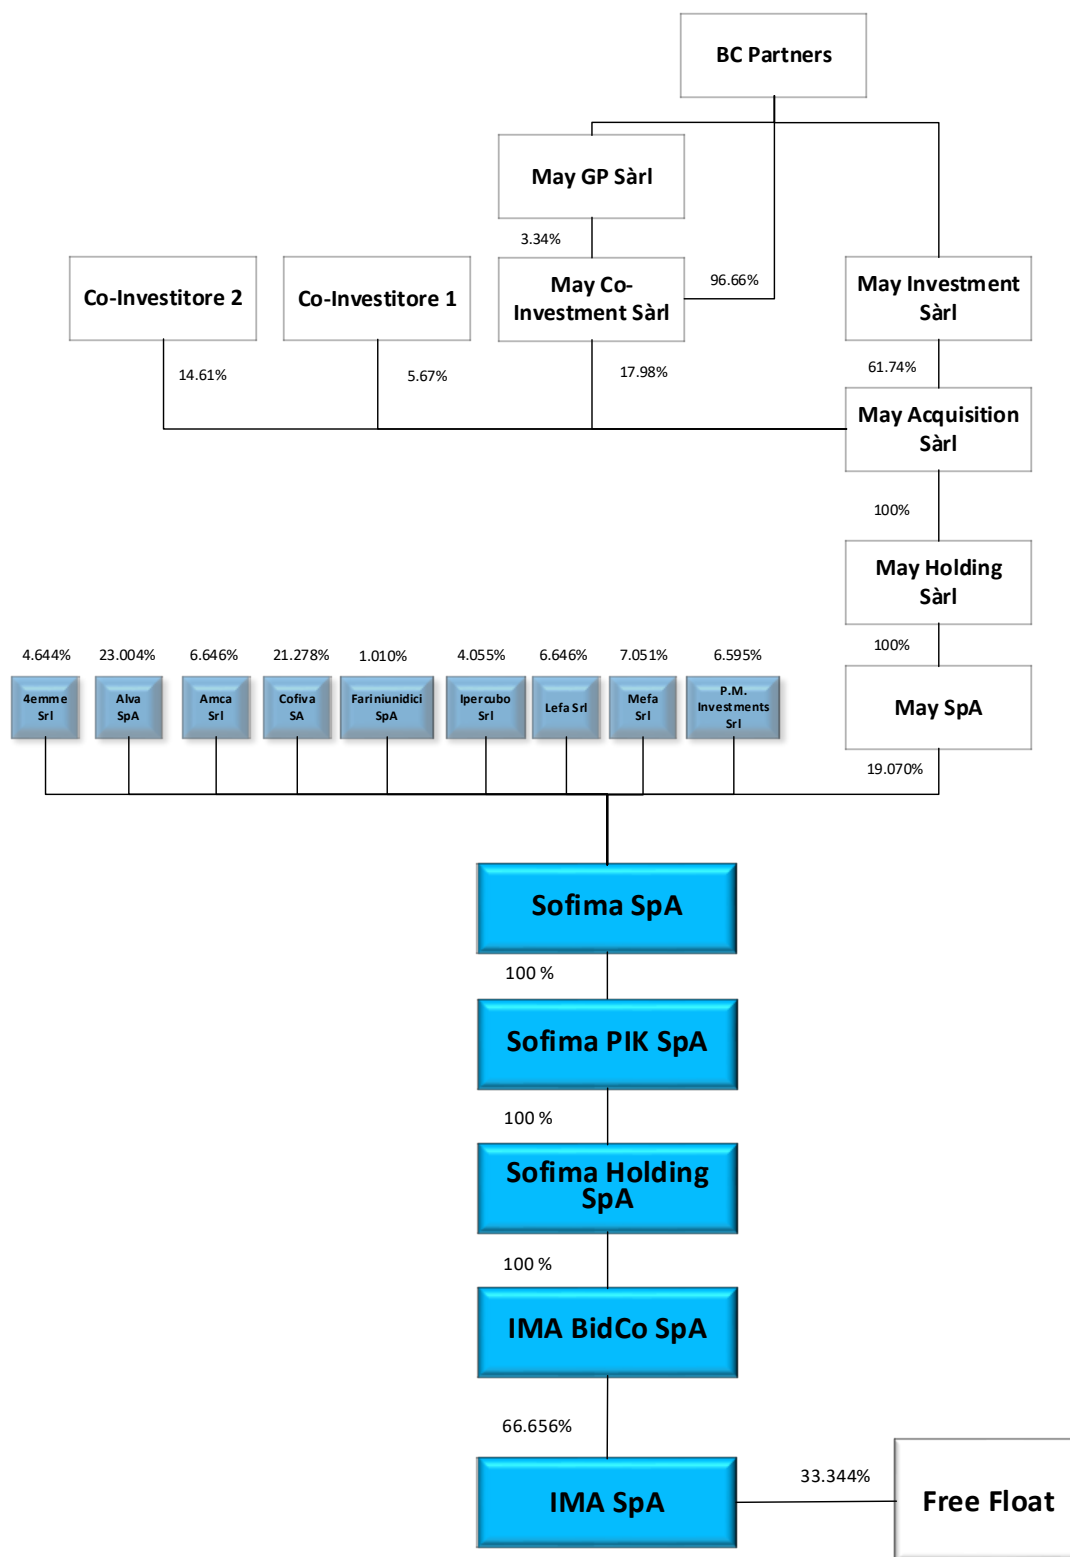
BC Partners

May GP Sàrl

3.34%

Co-Investitore 2

Co-Investitore 1

May Co-Investment Sàrl

96.66%

May Investment Sàrl

14.61%

5.67%

17.98%

61.74%

May Acquisition Sàrl

100%

May Holding Sàrl

100%

4.644%

23.004%

6.646%

21.278%

1.010%

4.055%

6.646%

7.051%

6.595%

4emme Srl

Alva SpA

Amca Srl

Cofiva SA

Fariniunidici SpA

Ipercubo Srl

Lefa Srl

Mefa Srl

P.M. Investments Srl

May SpA

19.070%

Sofima SpA

100 %

Sofima PIK SpA

100 %

Sofima Holding SpA

100 %

IMA BidCo SpA

66.656%

IMA SpA

33.344%

Free Float